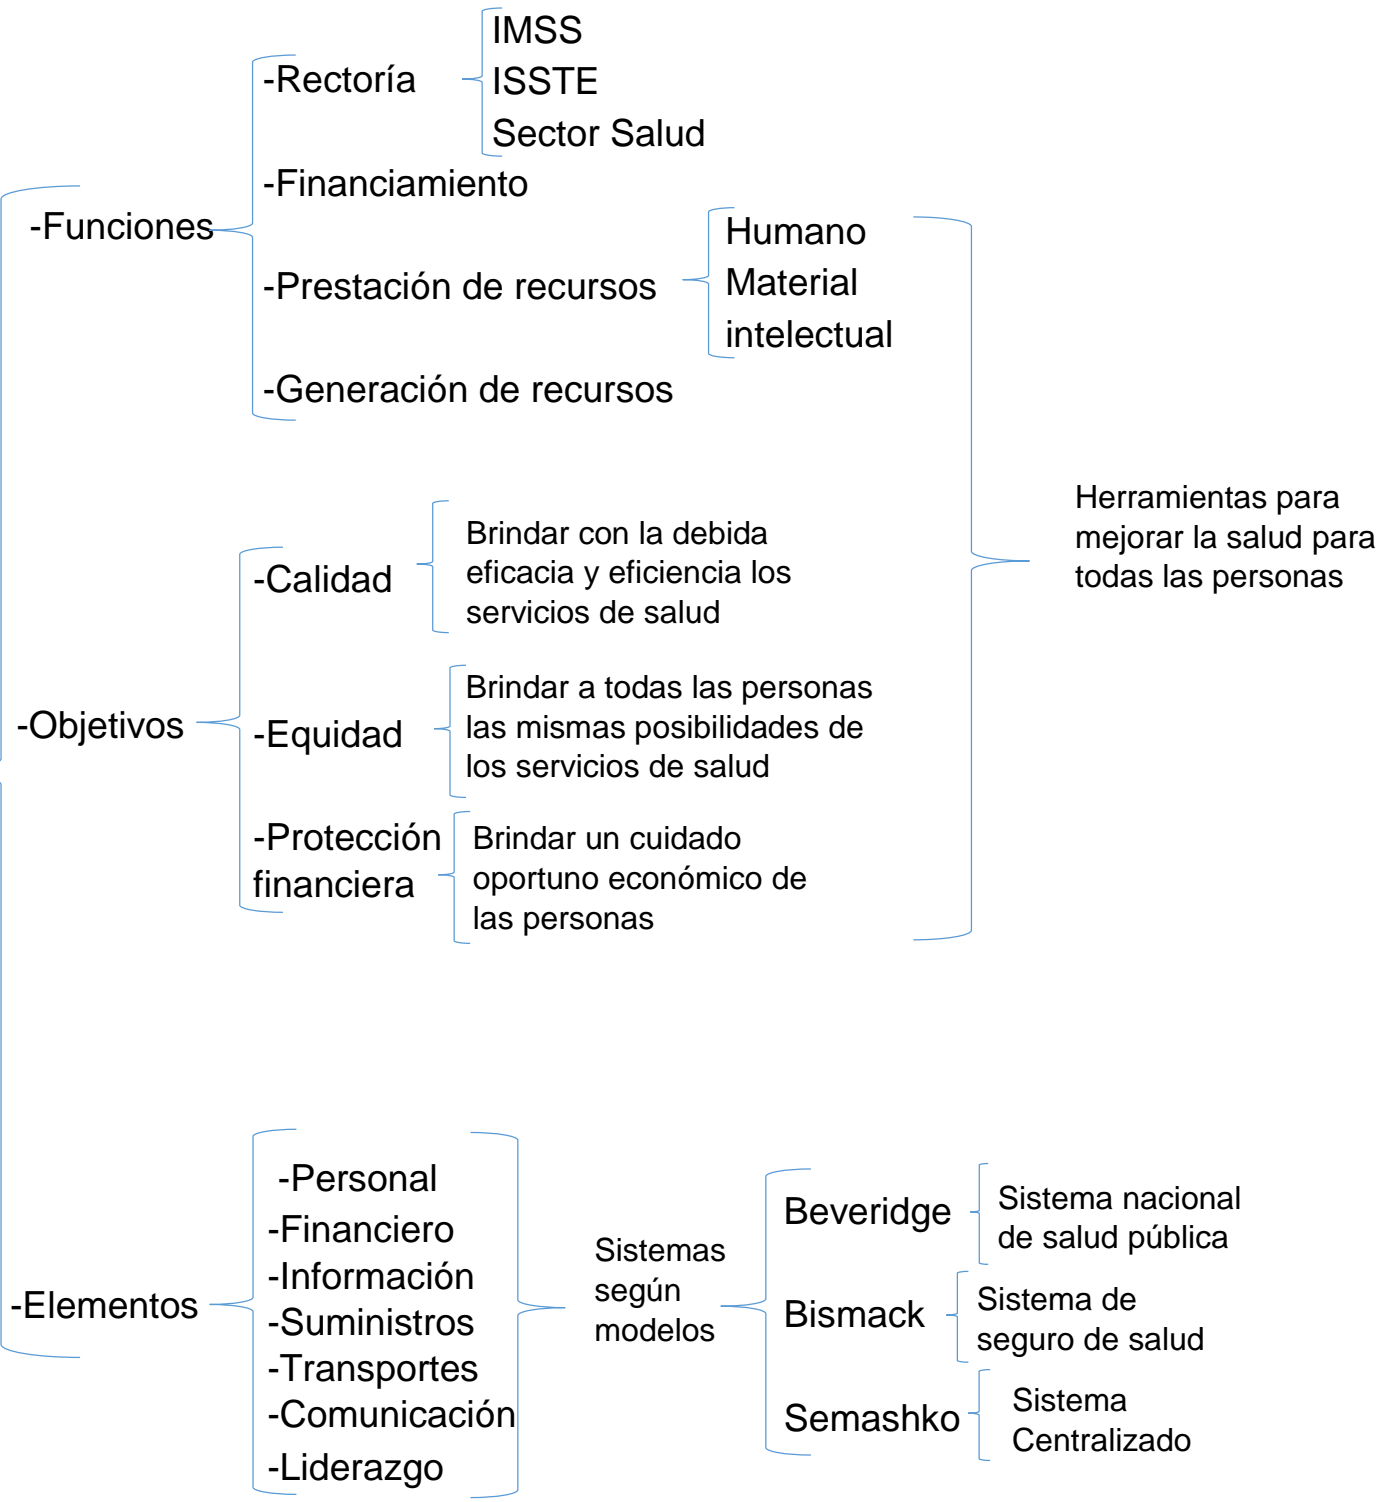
-Funciones

-Rectoría

IMSS
ISSTE
Sector Salud

-Financiamiento

-Prestación de recursos

Humano
Material
intelectual

-Generación de recursos

Herramientas para mejorar la salud para todas las personas

-Objetivos

-Calidad

Brindar con la debida eficacia y eficiencia los servicios de salud

-Equidad

Brindar a todas las personas las mismas posibilidades de los servicios de salud

-Protección financiera

Brindar un cuidado oportuno económico de las personas

-Elementos

-Personal
-Financiero
-Información
-Suministros
-Transportes
-Comunicación
-Liderazgo

Sistemas según modelos

Beveridge

Sistema nacional de salud pública

Bismack

Sistema de seguro de salud

Semashko

Sistema Centralizado